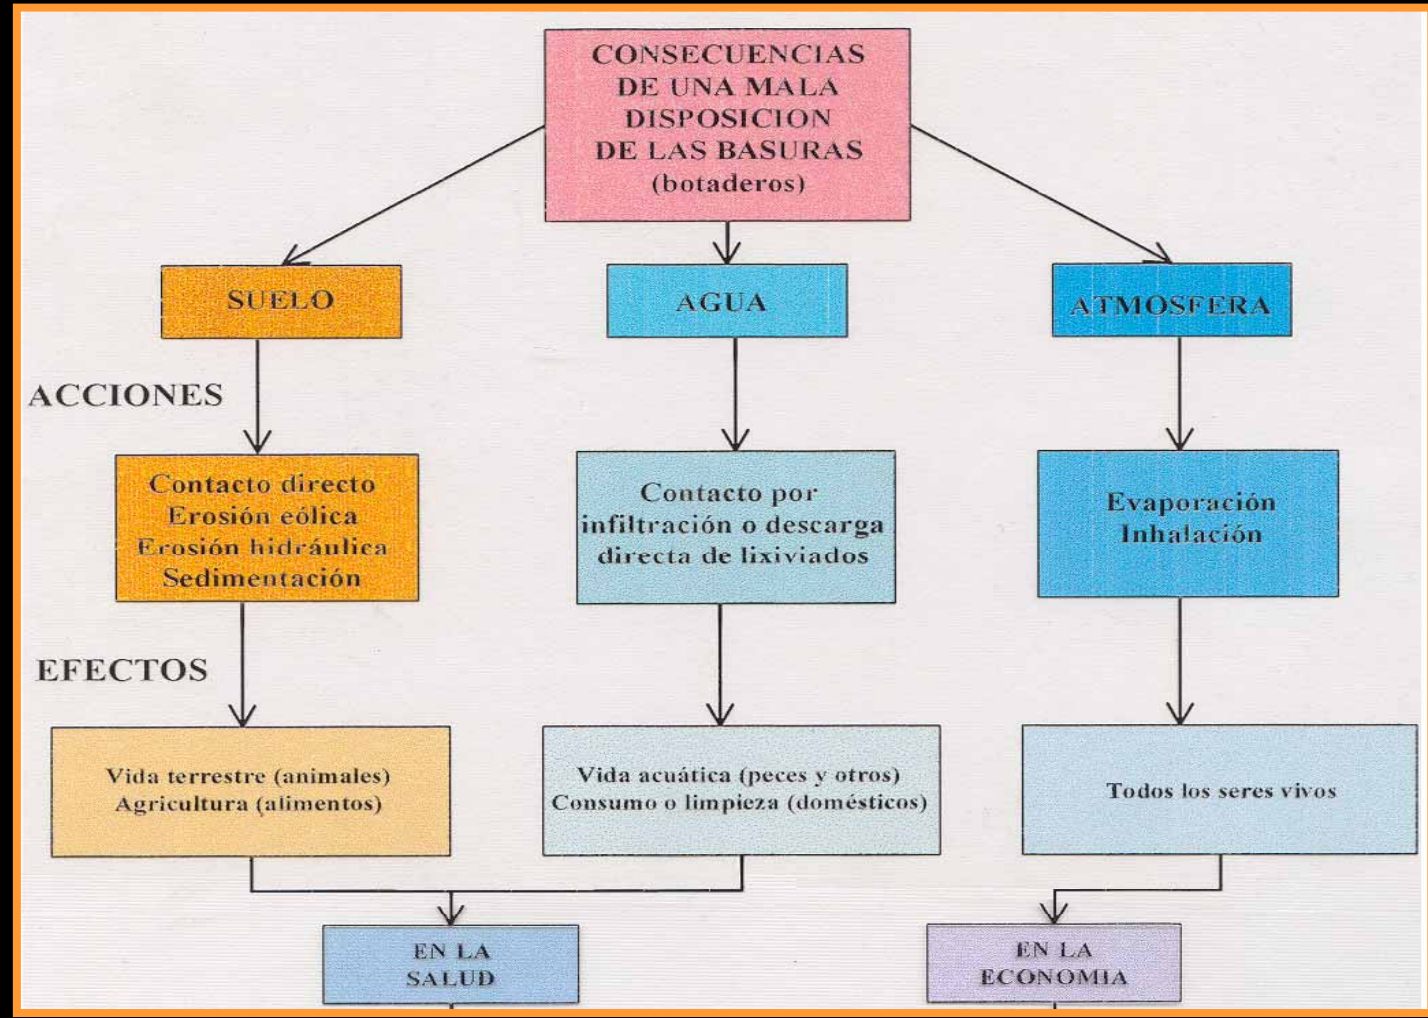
CONSECUENCIAS DE UNA MALA DISPOSICION DE LAS BASURAS (botaderos)

SUELO

AGUA

ATMOSFERA

ACCIONES

Contacto directo
Erosión eólica
Erosión hidráulica
Sedimentación

Contacto por infiltración o descarga directa de lixiviados

Evaporación
Inhalación

EFECTOS

Vida terrestre (animales)
Agricultura (alimentos)

Vida acuática (peces y otros)
Consumo o limpieza (domésticos)

Todos los seres vivos

EN LA SALUD

EN LA ECONOMIA